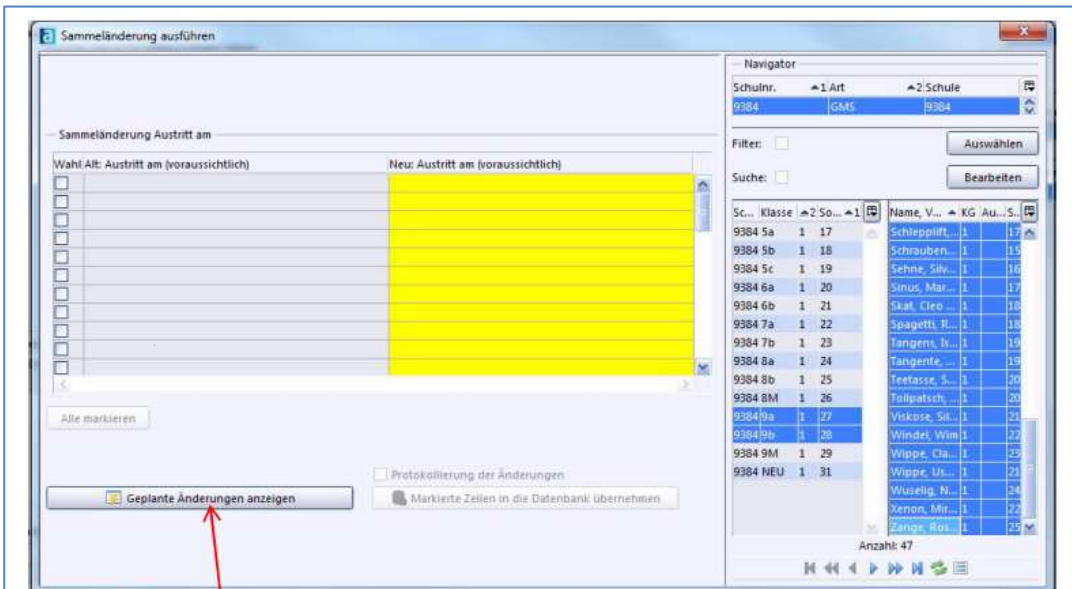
Sammeländerung ausführen

Sammeländerung Austritt am

| Wahl | Alt: Austritt am (voraussichtlich) | Neu: Austritt am (voraussichtlich) |
|---|---|---|
| | | |

Alle markieren

Protokollierung der Änderungen

Geplante Änderungen anzeigen

Markierte Zeilen in die Datenbank übernehmen

Navigator

| Schulnr. | 1 Art | 2 Schule |
|---|---|---|
| 9384 | GMS | 9384 |

Filter:

Auswählen

Suche:

Bearbeiten

| Sc... | Klasse | 2 So... | 1 |
|---|---|---|---|
| 9384 | 5a | 1 | 17 |
| 9384 | 5b | 1 | 18 |
| 9384 | 5c | 1 | 19 |
| 9384 | 6a | 1 | 20 |
| 9384 | 6b | 1 | 21 |
| 9384 | 7a | 1 | 22 |
| 9384 | 7b | 1 | 23 |
| 9384 | 8a | 1 | 24 |
| 9384 | 8b | 1 | 25 |
| 9384 | 8M | 1 | 26 |
| 9384 | 9a | 1 | 27 |
| 9384 | 9b | 1 | 28 |
| 9384 | 9M | 1 | 29 |
| 9384 | NEU | 1 | 31 |

| Name, V... | KG | Au... | S... |
|---|---|---|---|
| Schlepplift,... | 1 | | 17 |
| Schrauben... | 1 | | 15 |
| Sehne, Silv... | 1 | | 16 |
| Sinus, Mar... | 1 | | 17 |
| Skat, Cleo ... | 1 | | 18 |
| Spagetti, R... | 1 | | 18 |
| Tangens, Is... | 1 | | 19 |
| Tangente, ... | 1 | | 19 |
| Teetasse, S... | 1 | | 20 |
| Tollpatsch, ... | 1 | | 20 |
| Viskose, Sil... | 1 | | 21 |
| Windel, Wim | 1 | | 22 |
| Wippe, Cla... | 1 | | 23 |
| Wippe, Us... | 1 | | 21 |
| Wuselig, N... | 1 | | 24 |
| Xenon, Mir... | 1 | | 22 |
| Zange, Ros... | 1 | | 25 |

Anzahl: 47